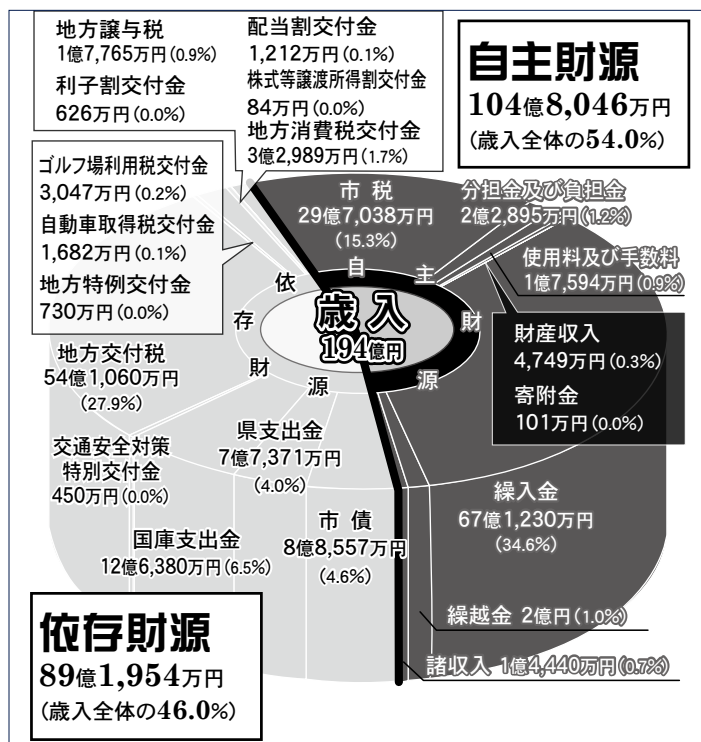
地方譲与税
1億7,765万円(0.9%)
利子割交付金
626万円(0.0%)

配当割交付金
1,212万円(0.1%)
株式等譲渡所得割交付金
84万円(0.0%)
地方消費税交付金
3億2,989万円(1.7%)

自主財源
104億8,046万円
(歳入全体の54.0%)

ゴルフ場利用税交付金
3,047万円(0.2%)
自動車取得税交付金
1,682万円(0.1%)
地方特例交付金
730万円(0.0%)

市税
29億7,038万円
(15.3%)

分担金及び負担金
2億2,895万円(1.2%)

使用料及び手数料
1億7,594万円(0.9%)

自主財源

依存財源

歳入
194億円

財産収入
4,749万円(0.3%)
寄附金
101万円(0.0%)

地方交付税
54億1,060万円
(27.9%)

県支出金
7億7,371万円
(4.0%)

交通安全対策
特別交付金
450万円(0.0%)

繰入金
67億1,230万円
(34.6%)

国庫支出金
12億6,380万円(6.5%)

市債
8億8,557万円
(4.6%)

繰越金 2億円(1.0%)

依存財源
89億1,954万円
(歳入全体の46.0%)

諸収入 1億4,440万円(0.7%)